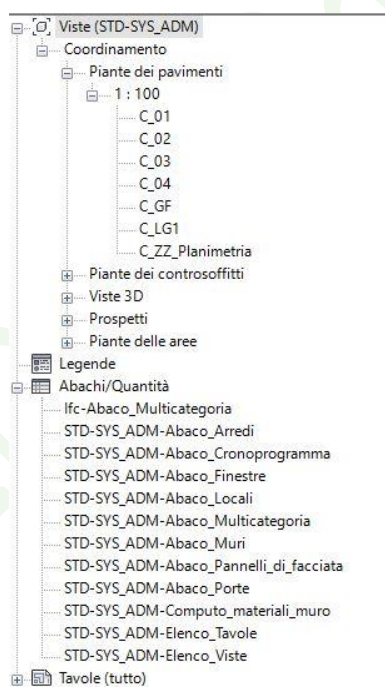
Viste (STD-SYS_ADM)
Coordinamento
Piante dei pavimenti
1 : 100
C_01
C_02
C_03
C_04
C_GF
C_LG1
C_ZZ_Planimetria
Piante dei controsoffitti
Viste 3D
Prospetti
Piante delle aree
Legende
Abachi/Quantità
Ifc-Abaco_Multicategoria
STD-SYS_ADM-Abaco_Arredi
STD-SYS_ADM-Abaco_Cronoprogramma
STD-SYS_ADM-Abaco_Finestre
STD-SYS_ADM-Abaco_Locali
STD-SYS_ADM-Abaco_Multicategoria
STD-SYS_ADM-Abaco_Muri
STD-SYS_ADM-Abaco_Pannelli_di_facciata
STD-SYS_ADM-Abaco_Porte
STD-SYS_ADM-Computo_materiali_muro
STD-SYS_ADM-Elenco_Tavole
STD-SYS_ADM-Elenco_Viste
Tavole (tutto)